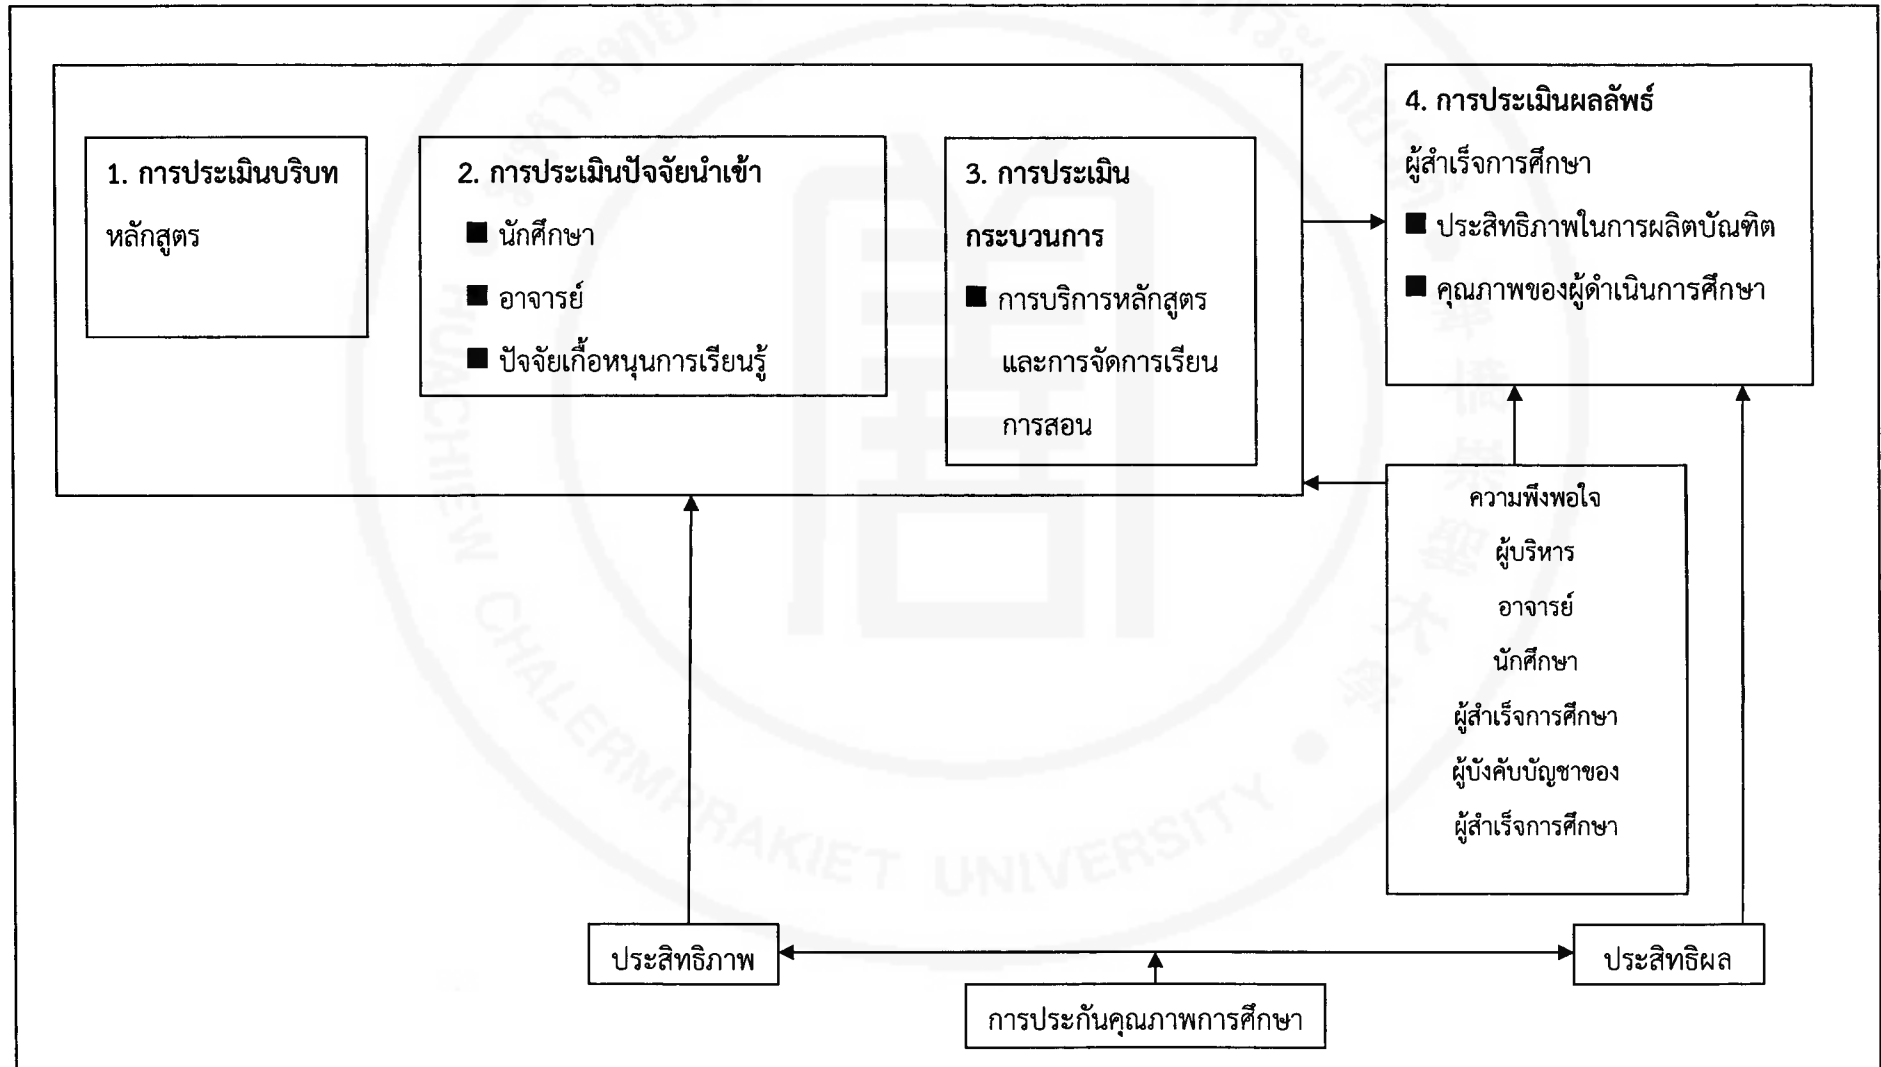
1. การประเมินบริบท
หลักสูตร

2. การประเมินปัจจัยนำเข้า
■ นักศึกษา
■ อาจารย์
■ ปัจจัยเกื้อหนุนการเรียนรู้

3. การประเมินกระบวนการ
■ การบริการหลักสูตรและการจัดการเรียนการสอน

4. การประเมินผลลัพธ์
ผู้สำเร็จการศึกษา
■ ประสิทธิภาพในการผลิตบัณฑิต
■ คุณภาพของผู้ดำเนินการศึกษา

ความพึงพอใจ
ผู้บริหาร
อาจารย์
นักศึกษา
ผู้สำเร็จการศึกษา
ผู้บังคับบัญชาของผู้สำเร็จการศึกษา

ประสิทธิภาพ

ประสิทธิผล

การประกันคุณภาพการศึกษา

HUACHIEW CHALERMPRAKIET UNIVERSITY